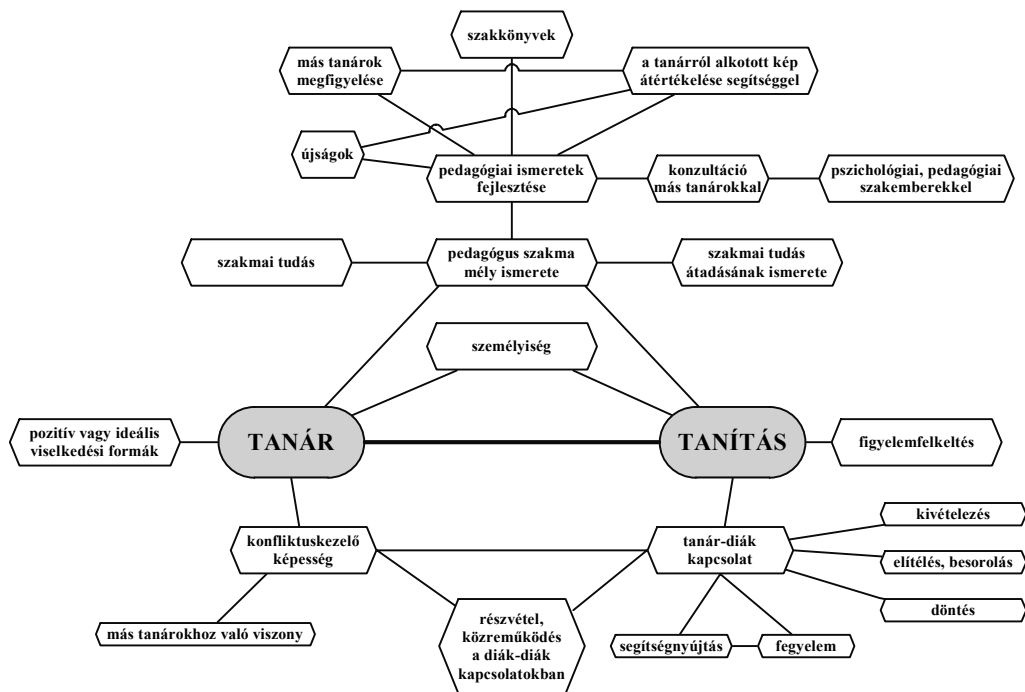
szakkönyvek

más tanárok megfigyelése

a tanárról alkotott kép átértékelése segítséggel

újságok

pedagógiai ismeretek fejlesztése

konzultáció más tanárokkal

pszichológiai, pedagógiai szakemberekkel

szakmai tudás

pedagógus szakma mély ismerete

szakmai tudás átadásának ismerete

személyiség

pozitív vagy ideális viselkedési formák

TANÁR

TANÍTÁS

figyelemfelkeltés

konfliktuskezelő képesség

tanár-diák kapcsolat

kivételezés

elítélés, besorolás

döntés

más tanárokhoz való viszony

részvétel, közreműködés a diák-diák kapcsolatokban

segítségnyújtás

fegyelem